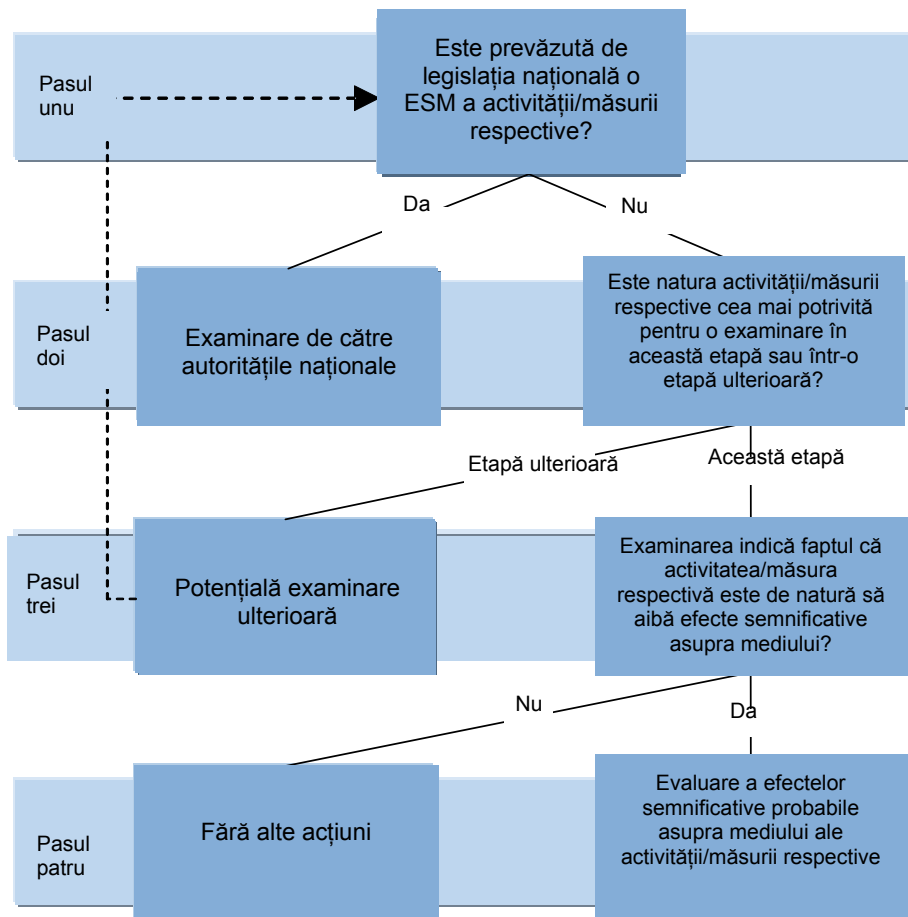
Pasul unu

Este prevăzută de legislația națională o ESM a activității/măsurii respective?

Da

Nu

Pasul doi

Examinare de către autoritățile naționale

Este natura activității/măsurii respective cea mai potrivită pentru o examinare în această etapă sau într-o etapă ulterioară?

Etapă ulterioară

Această etapă

Pasul trei

Potențială examinare ulterioară

Examinarea indică faptul că activitatea/măsura respectivă este de natură să aibă efecte semnificative asupra mediului?

Nu

Da

Pasul patru

Fără alte acțiuni

Evaluare a efectelor semnificative probabile asupra mediului ale activității/măsurii respective